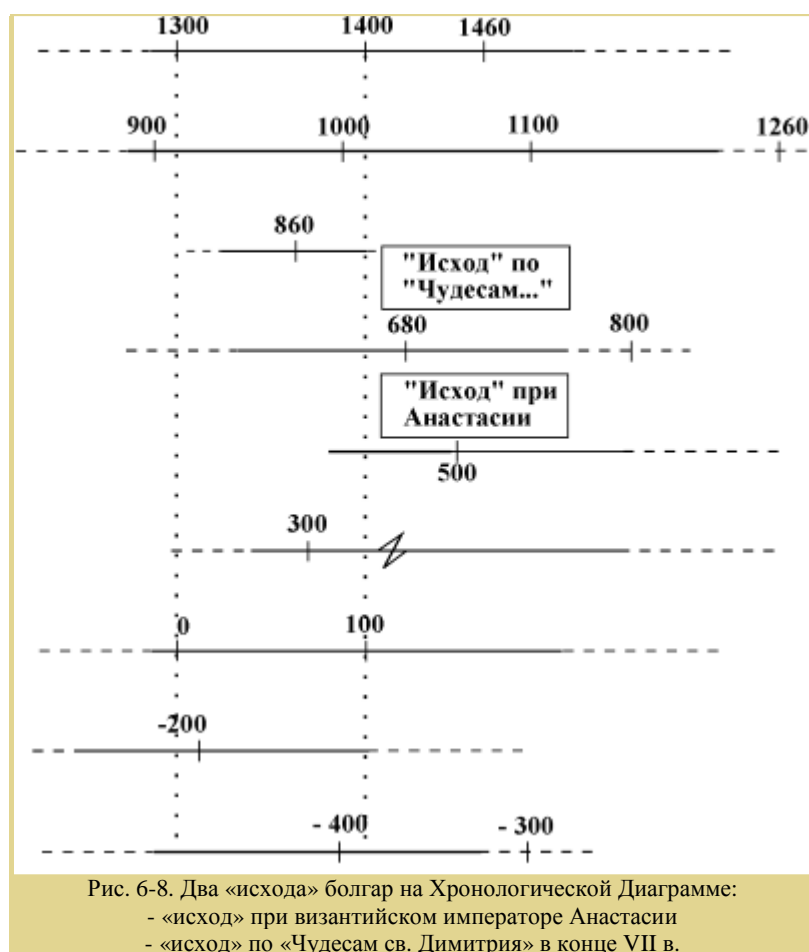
1300 1400 1460

900 1000 1100 1260

860

"Исход" по "Чудесам..."

680 800

"Исход" при Анастасии

500

300

0 100

-200

- 400 - 300

Рис. 6-8. Два «исхода» болгар на Хронологической Диаграмме:
- «исход» при византийском императоре Анастасии
- «исход» по «Чудесам св. Димитрия» в конце VII в.